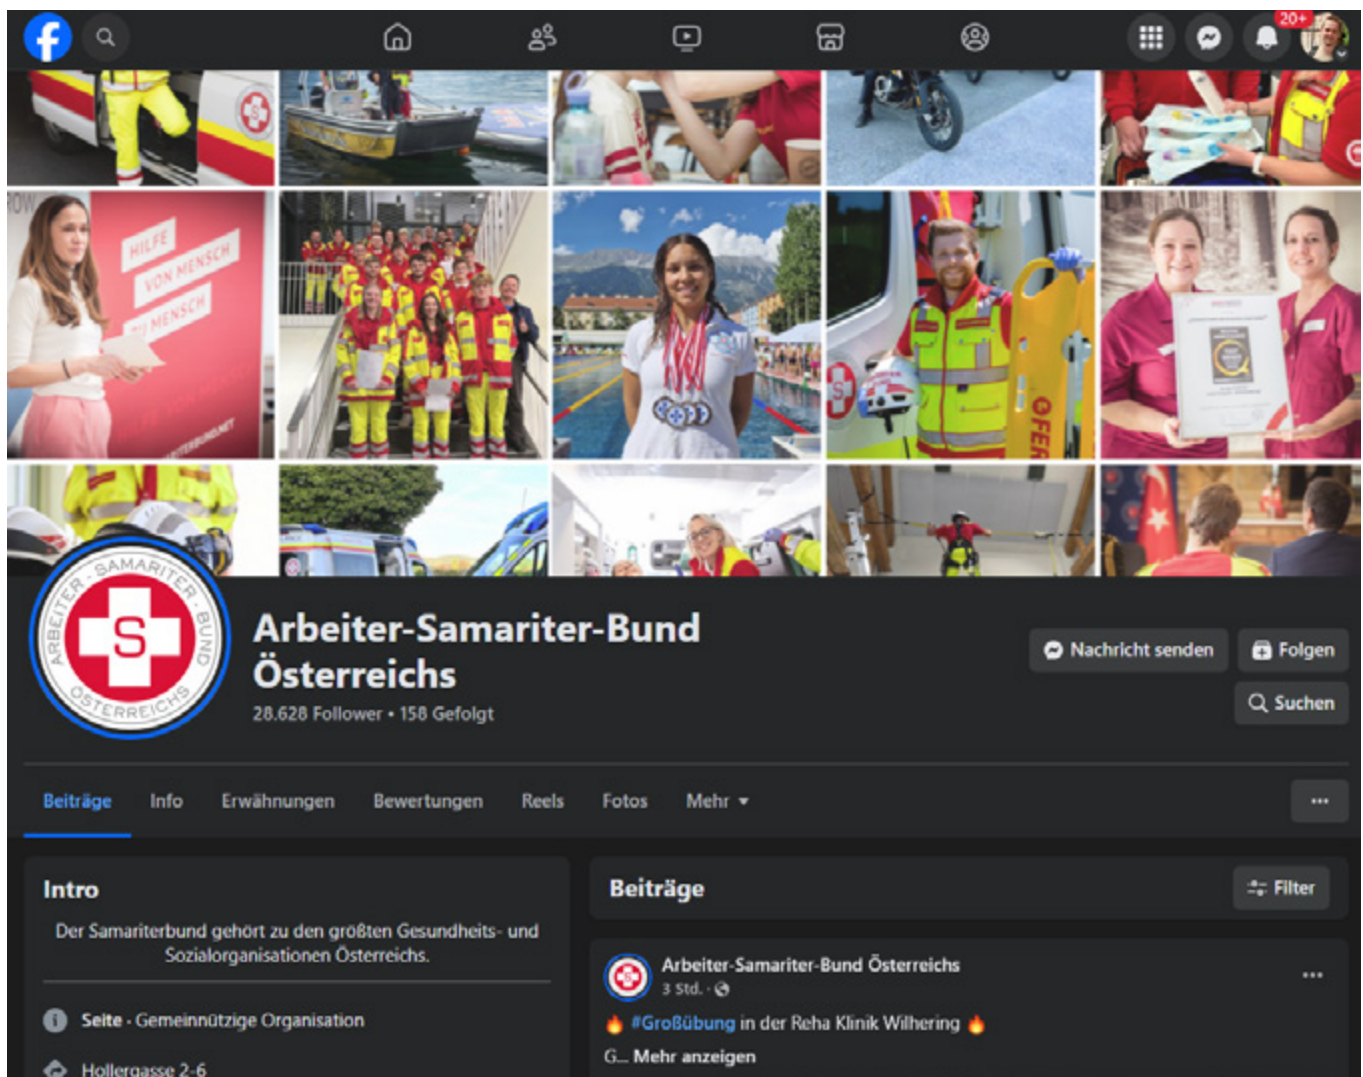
20+

HILFE VON MENSCH ZU MENSCH

SAMARITER BUND ARBEITER ÖSTERREICHS S

Arbeiter-Samariter-Bund Österreichs

28.628 Follower • 158 Gefolgt

Nachricht senden

Folgen

Suchen

Beiträge Info Erwähnungen Bewertungen Reels Fotos Mehr

...

Intro

Der Samariterbund gehört zu den größten Gesundheits- und Sozialorganisationen Österreichs.

Seite · Gemeinnützige Organisation

Hollergasse 2-6

Beiträge

Filter

Arbeiter-Samariter-Bund Österreichs

3 Std. ·

...

🔥 #Großübung in der Reha Klinik Wilhering 🔥

G... Mehr anzeigen